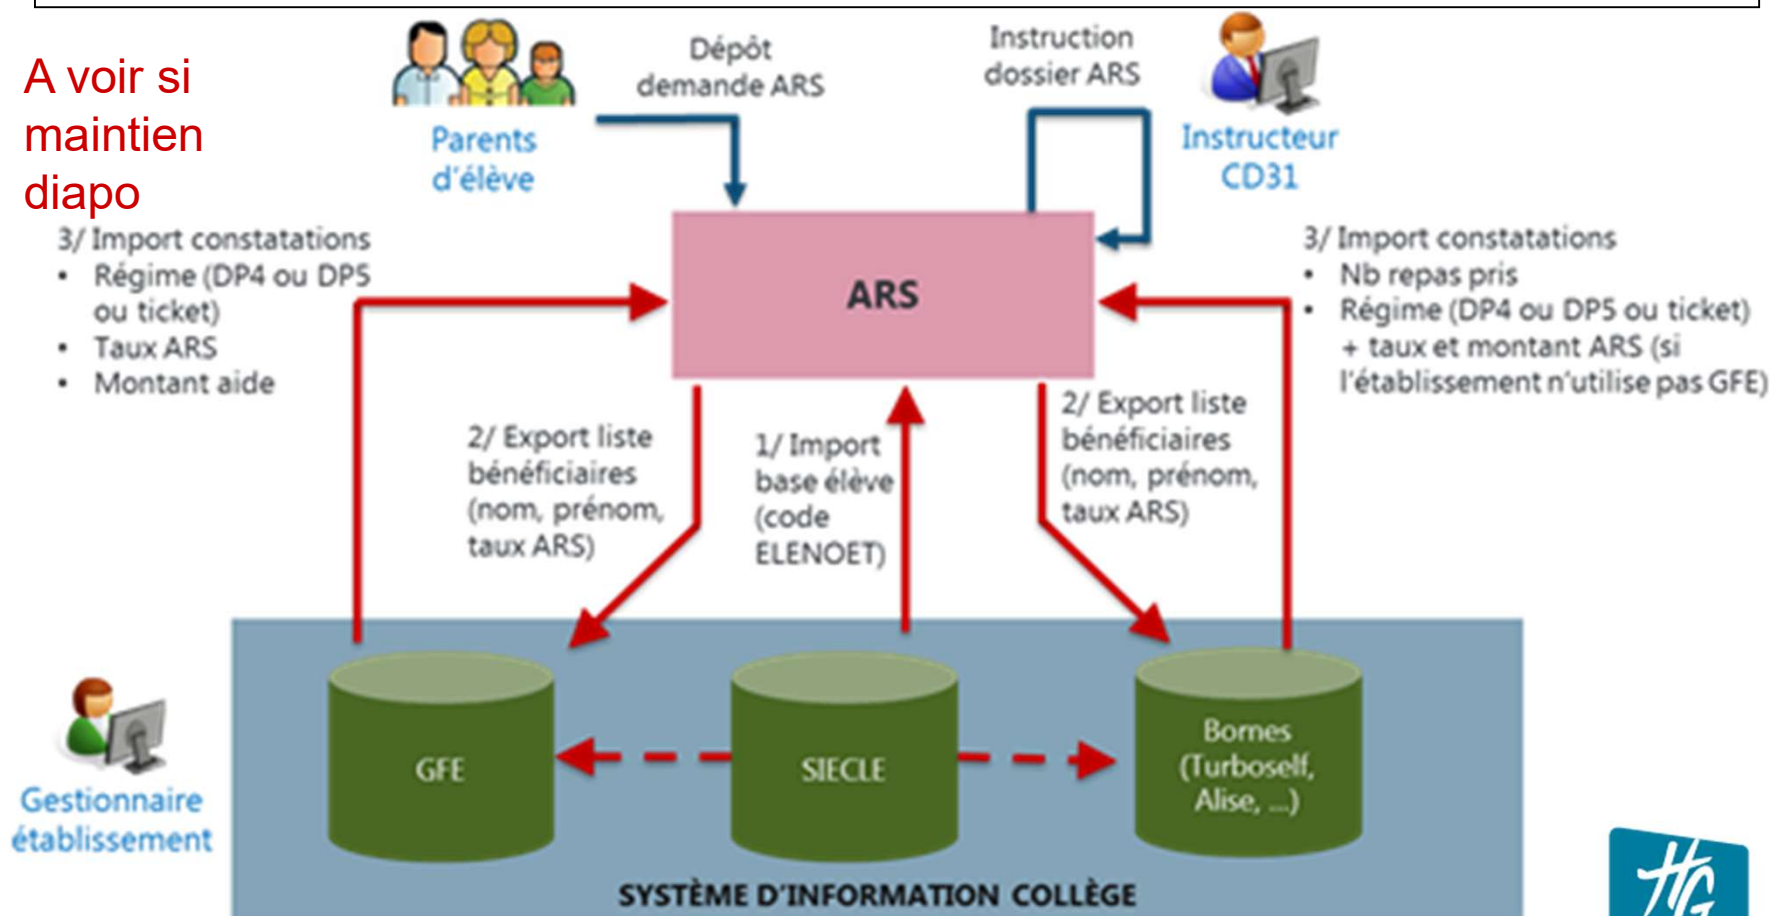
A voir si maintien diapo

Parents d'élève

Dépôt demande ARS

Instruction dossier ARS

Instructeur CD31

3/ Import constatations
• Régime (DP4 ou DP5 ou ticket)
• Taux ARS
• Montant aide

ARS

3/ Import constatations
• Nb repas pris
• Régime (DP4 ou DP5 ou ticket) + taux et montant ARS (si l'établissement n'utilise pas GFE)

2/ Export liste bénéficiaires (nom, prénom, taux ARS)

1/ Import base élève (code ELENOET)

2/ Export liste bénéficiaires (nom, prénom, taux ARS)

Gestionnaire établissement

GFE

SIECLE

Bornes (Turboself, Alise, ...)

SYSTÈME D'INFORMATION COLLÈGE

HG